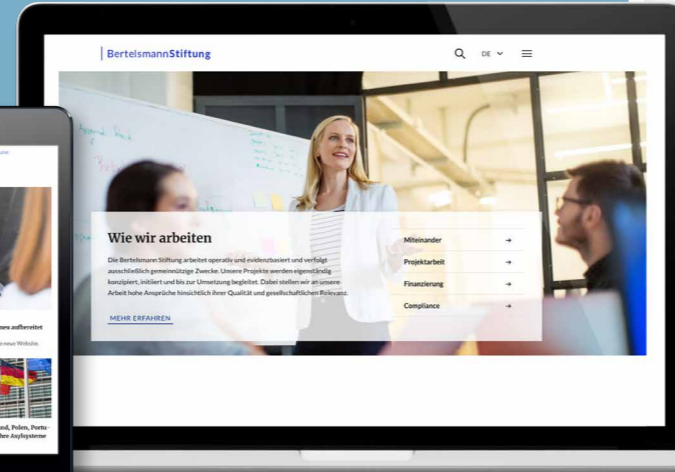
BertelsmannStiftung

DE

Wie wir arbeiten

Die Bertelsmann Stiftung arbeitet operativ und evidenzbasiert und verfolgt ausschließlich gemeinnützige Zwecke. Unsere Projekte werden eigenständig konzipiert, initiiert und bis zur Umsetzung begleitet. Dabei stellen wir an unsere Arbeit hohe Ansprüche hinsichtlich ihrer Qualität und gesellschaftlichen Relevanz.

MEHR ERFAHREN

Miteinander →
Projektarbeit →
Finanzierung →
Compliance →

nes aufbereitet

e neue Website.

and, Polen, Portu-
hre Asylsysteme